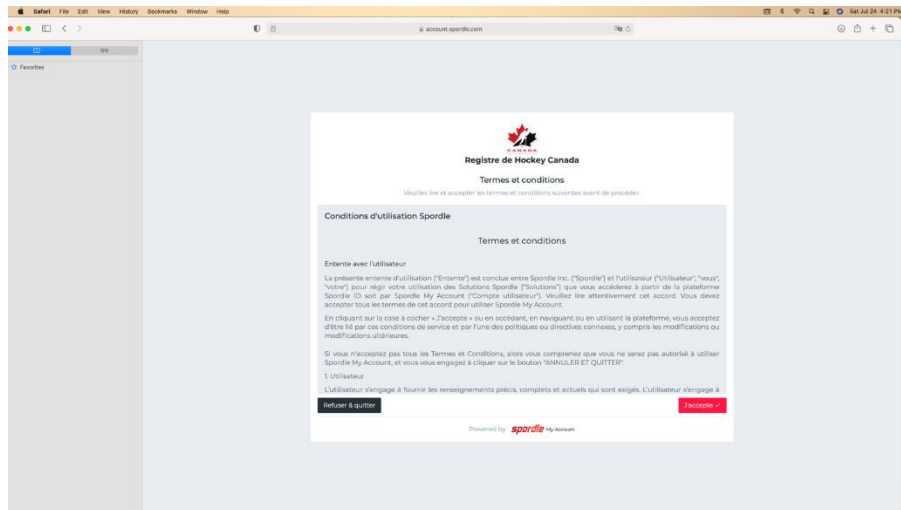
Safari File Edit View History Bookmarks Window Help

Sat Jul 24 4:21 P

account.spordle.com

Favorites

CANADA

Registre de Hockey Canada

Termes et conditions

Veuillez lire et accepter les termes et conditions suivantes avant de procéder.

Conditions d'utilisation Spordle

Termes et conditions

Entente avec l'utilisateur

La présente entente d'utilisation ("Entente") est conclue entre Spordle Inc. ("Spordle") et l'utilisateur ("Utilisateur", "vous", "votre") pour régir votre utilisation des Solutions Spordle ("Solutions") que vous accéderez à partir de la plateforme Spordle ID soit par Spordle My Account ("Compte utilisateur"). Veuillez lire attentivement cet accord. Vous devez accepter tous les termes de cet accord pour utiliser Spordle My Account.

En cliquant sur la case à cocher « J'accepte » ou en accédant, en naviguant ou en utilisant la plateforme, vous acceptez d'être lié par ces conditions de service et par l'une des politiques ou directives connexes, y compris les modifications ou modifications ultérieures.

Si vous n'acceptez pas tous les Termes et Conditions, alors vous comprenez que vous ne serez pas autorisé à utiliser Spordle My Account, et vous vous engagez à cliquer sur le bouton "ANNULER ET QUITTER".

1. Utilisateur

L'utilisateur s'engage à fournir les renseignements précis, complets et actuels qui sont exigés. L'utilisateur s'engage à

Refuser & quitter

J'accepte ✓

Powered by spordle My Account